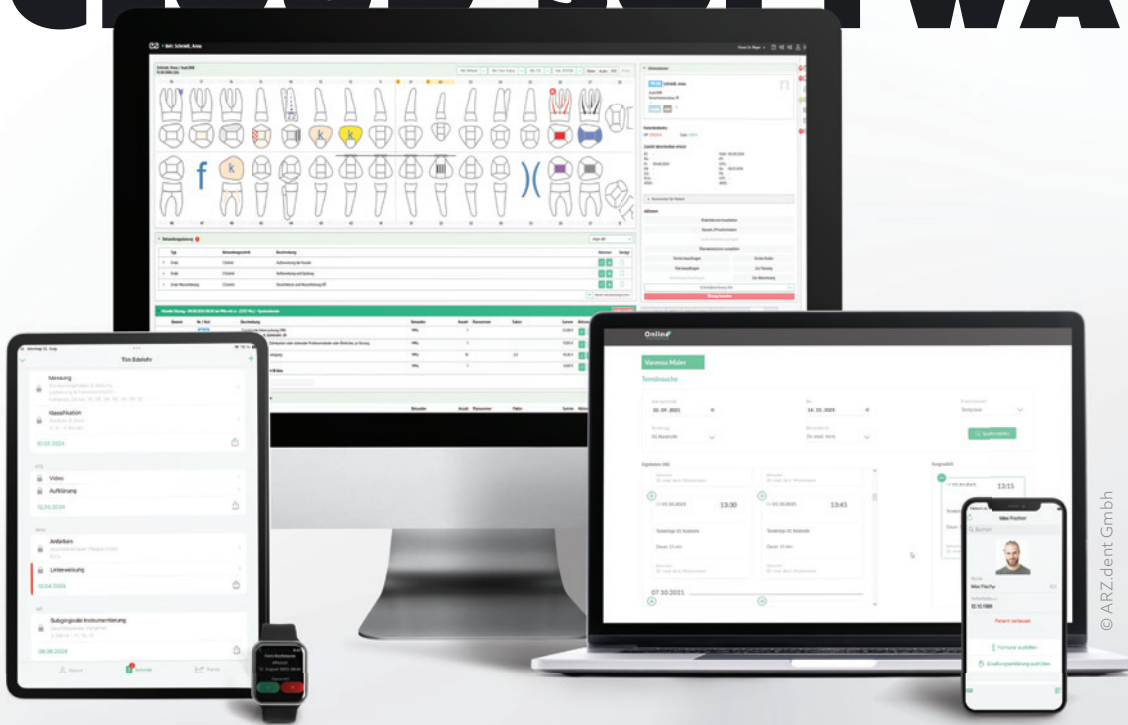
Pat.: Schmidt, Anna

Behandlungsplanung

Typ

Beschreibung

Online

Vanessa Maier

Terminsuche

01.09.2021

14.10.2021

Suche starten

13:30

13:45

13:15

07.10.2021

Tim Edelehr

Messung

Klassifikation

10.02.2024

Video

Aufklärung

12.03.2024

Anfärben

Unterweisung

12.04.2024

Subgingivale Instrumentierung

08.06.2024

Max Fischer

Suchen

12.10.1988

Patient verlassen

Formular ausfüllen

Einverständniserklärung ausfüllen

© ARZ.dent GmbH